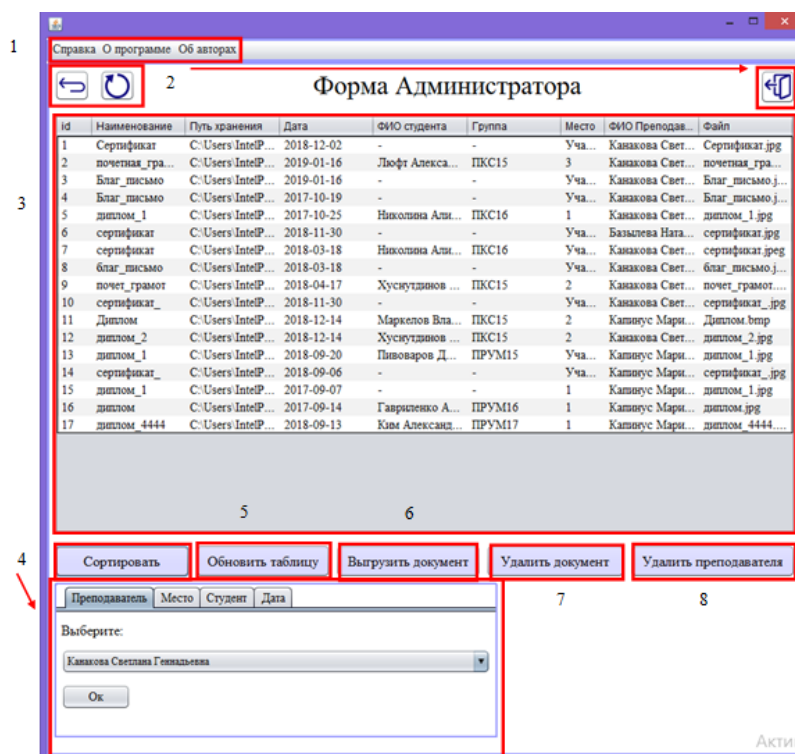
1

Справка О программе Об авторах

2

Форма Администратора

3

| id | Наименование | Путь хранения | Дата | ФИО студента | Группа | Место | ФИО Преподав... | Файл |
|---|---|---|---|---|---|---|---|---|
| 1 | Сертификат | C:\Users\IntelP... | 2018-12-02 | - | - | Уча... | Канакова Свет... | Сертификат.jpg |
| 2 | почетная_гра... | C:\Users\IntelP... | 2019-01-16 | Люфт Алекса... | ПКС15 | 3 | Канакова Свет... | почетная_гра... |
| 3 | Благ_письмо | C:\Users\IntelP... | 2019-01-16 | - | - | Уча... | Канакова Свет... | Благ_письмо.j... |
| 4 | Благ_письмо | C:\Users\IntelP... | 2017-10-19 | - | - | Уча... | Канакова Свет... | Благ_письмо.j... |
| 5 | диплом_1 | C:\Users\IntelP... | 2017-10-25 | Николина Али... | ПКС16 | 1 | Канакова Свет... | диплом_1.jpg |
| 6 | сертификат | C:\Users\IntelP... | 2018-11-30 | - | - | Уча... | Базылева Ната... | сертификат.jpg |
| 7 | сертификат | C:\Users\IntelP... | 2018-03-18 | Николина Али... | ПКС16 | Уча... | Канакова Свет... | сертификат.jpeg |
| 8 | благ_письмо | C:\Users\IntelP... | 2018-03-18 | - | - | Уча... | Канакова Свет... | благ_письмо.j... |
| 9 | почет_грамот | C:\Users\IntelP... | 2018-04-17 | Хуснутдинов ... | ПКС15 | 2 | Канакова Свет... | почет_грамот... |
| 10 | сертификат_ | C:\Users\IntelP... | 2018-11-30 | - | - | Уча... | Канакова Свет... | сертификат_.jpg |
| 11 | Диплом | C:\Users\IntelP... | 2018-12-14 | Маркелов Вла... | ПКС15 | 2 | Капинус Мари... | Диплом.bmp |
| 12 | диплом_2 | C:\Users\IntelP... | 2018-12-14 | Хуснутдинов ... | ПКС15 | 2 | Канакова Свет... | диплом_2.jpg |
| 13 | диплом_1 | C:\Users\IntelP... | 2018-09-20 | Пивоваров Д... | ПРУМ15 | Уча... | Капинус Мари... | диплом_1.jpg |
| 14 | сертификат_ | C:\Users\IntelP... | 2018-09-06 | - | - | Уча... | Капинус Мари... | сертификат_.jpg |
| 15 | диплом_1 | C:\Users\IntelP... | 2017-09-07 | - | - | 1 | Капинус Мари... | диплом_1.jpg |
| 16 | диплом | C:\Users\IntelP... | 2017-09-14 | Гавриленко А... | ПРУМ16 | 1 | Капинус Мари... | диплом.jpg |
| 17 | диплом_4444 | C:\Users\IntelP... | 2018-09-13 | Ким Александ... | ПРУМ17 | 1 | Капинус Мари... | диплом_4444.... |

5 6

4

Сортировать
Обновить таблицу
Выгрузить документ
Удалить документ
Удалить преподавателя

7 8

Преподаватель Место Студент Дата

Выберите:

Канакова Светлана Геннадьевна

Ок

Акти